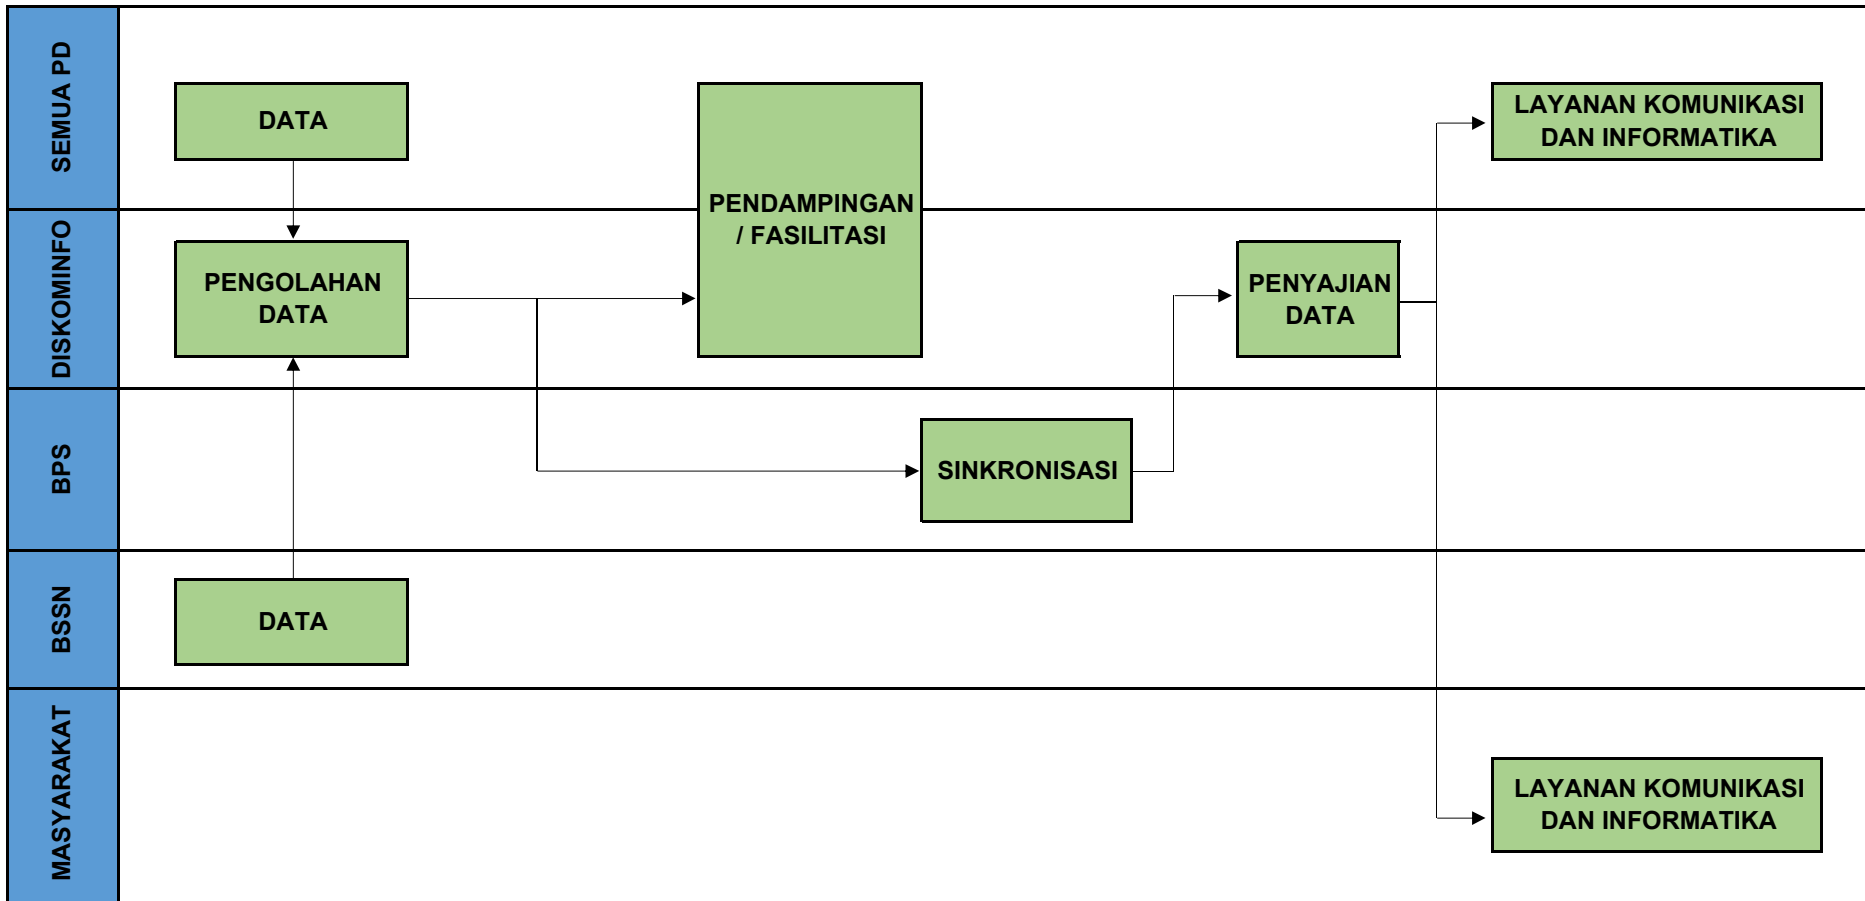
SEMUA PD

DATA

PENDAMPINGAN / FASILITASI

LAYANAN KOMUNIKASI DAN INFORMATIKA

DISKOMINFO

PENGOLAHAN DATA

PENYAJIAN DATA

BPS

SINKRONISASI

BSSN

DATA

MASYARAKAT

LAYANAN KOMUNIKASI DAN INFORMATIKA